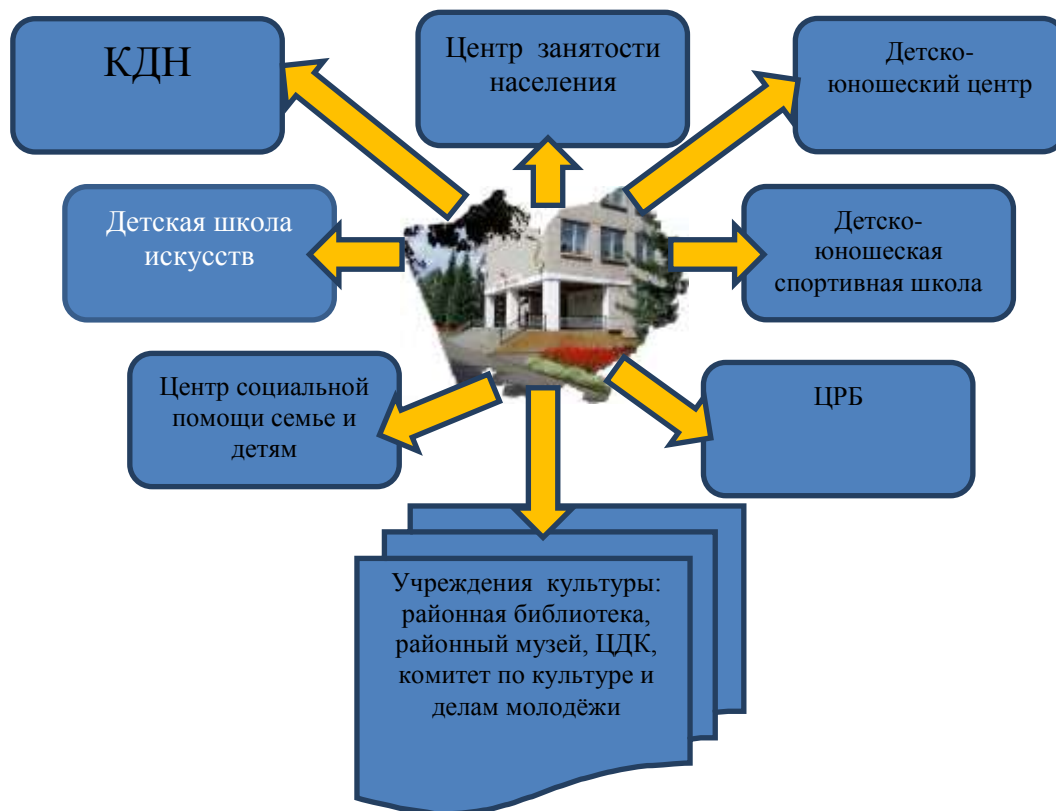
КДН

Центр занятости населения

Детско-юношеский центр

Детская школа искусств

Детско-юношеская спортивная школа

Центр социальной помощи семье и детям

ЦРБ

Учреждения культуры: районная библиотека, районный музей, ЦДК, комитет по культуре и делам молодёжи